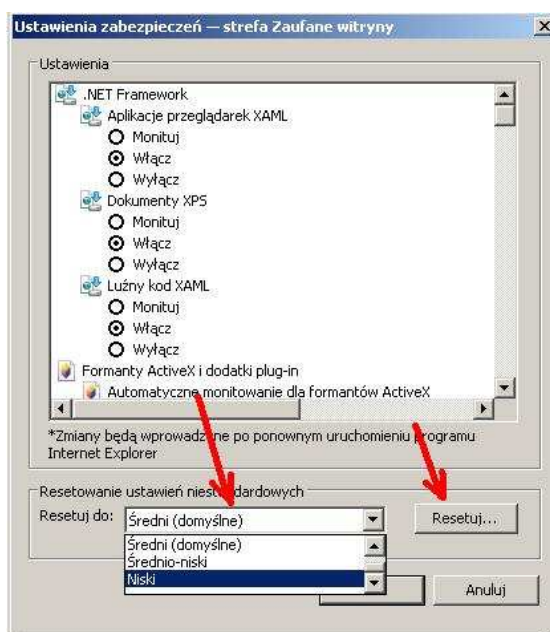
Ustawienia zabezpieczeń — strefa Zaufane witryny

X

Ustawienia

.NET Framework
Aplikacje przeglądarek XAML
Monituj
Włącz
Wyłącz
Dokumenty XPS
Monituj
Włącz
Wyłącz
Luźny kod XAML
Monituj
Włącz
Wyłącz
Formanty ActiveX i dodatki plug-in
Automatyczne monitowanie dla formantów ActiveX

*Zmiany będą wprowadzone po ponownym uruchomieniu programu Internet Explorer

Resetowanie ustawień niest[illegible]dardowych
Resetuj do: Średni (domyślne)
Resetuj...
Średni (domyślne)
Średnio-niski
Niski
Anuluj